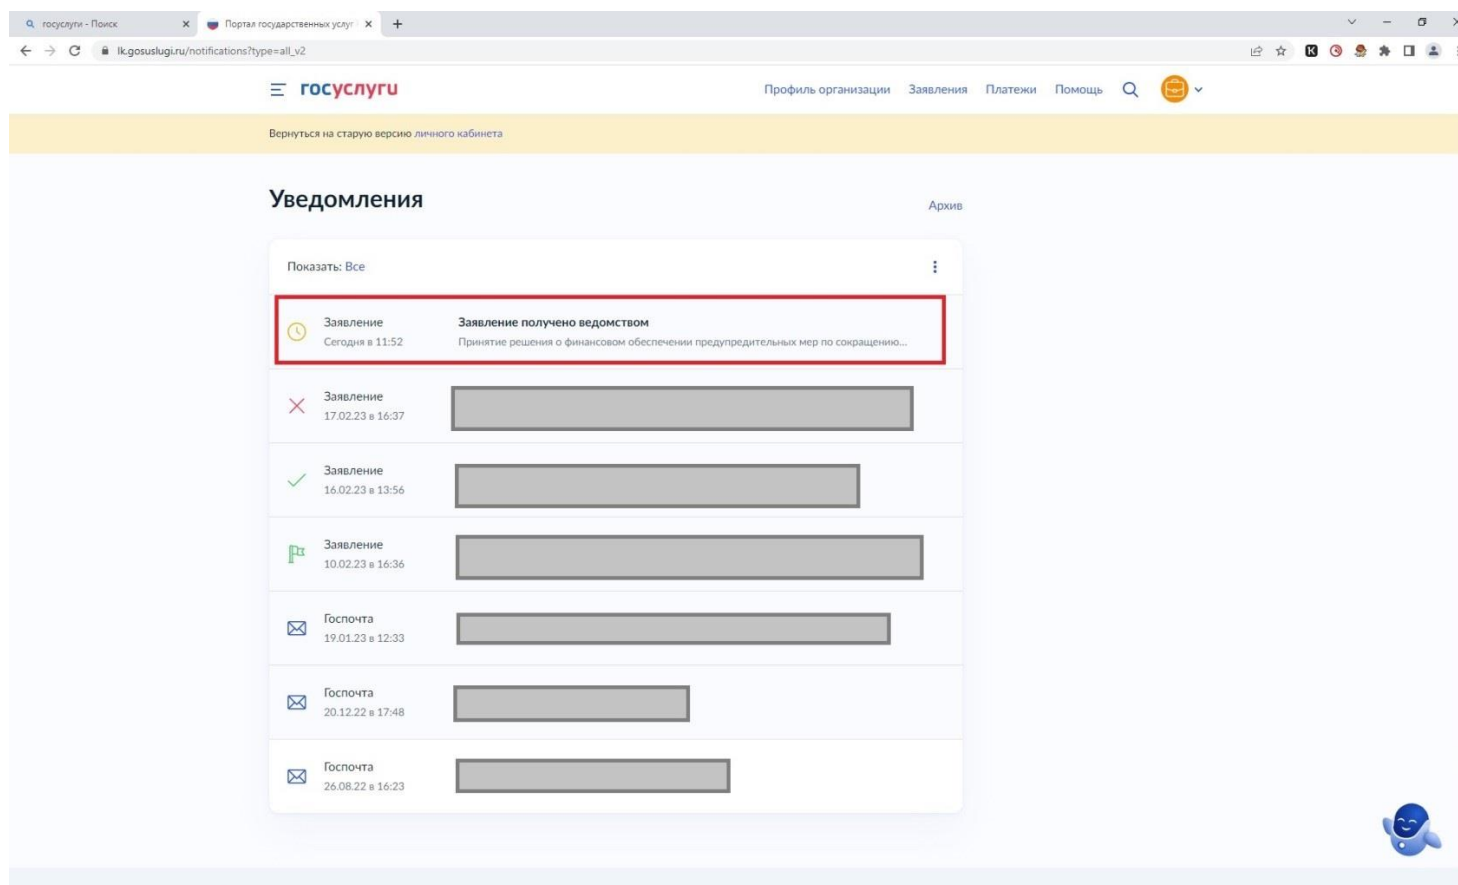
госуслуги - Поиск
Портал государственных услуг
lk.gosuslugi.ru/notifications?type=all_v2

госуслуги
Профиль организации Заявления Платежи Помощь

Вернуться на старую версию личного кабинета

Уведомления
Архив

Показать: Все

Заявление
Сегодня в 11:52
Заявление получено ведомством
Принятие решения о финансовом обеспечении предупредительных мер по сокращению...

Заявление
17.02.23 в 16:37

Заявление
16.02.23 в 13:56

Заявление
10.02.23 в 16:36

Госпочта
19.01.23 в 12:33

Госпочта
20.12.22 в 17:48

Госпочта
26.08.22 в 16:23